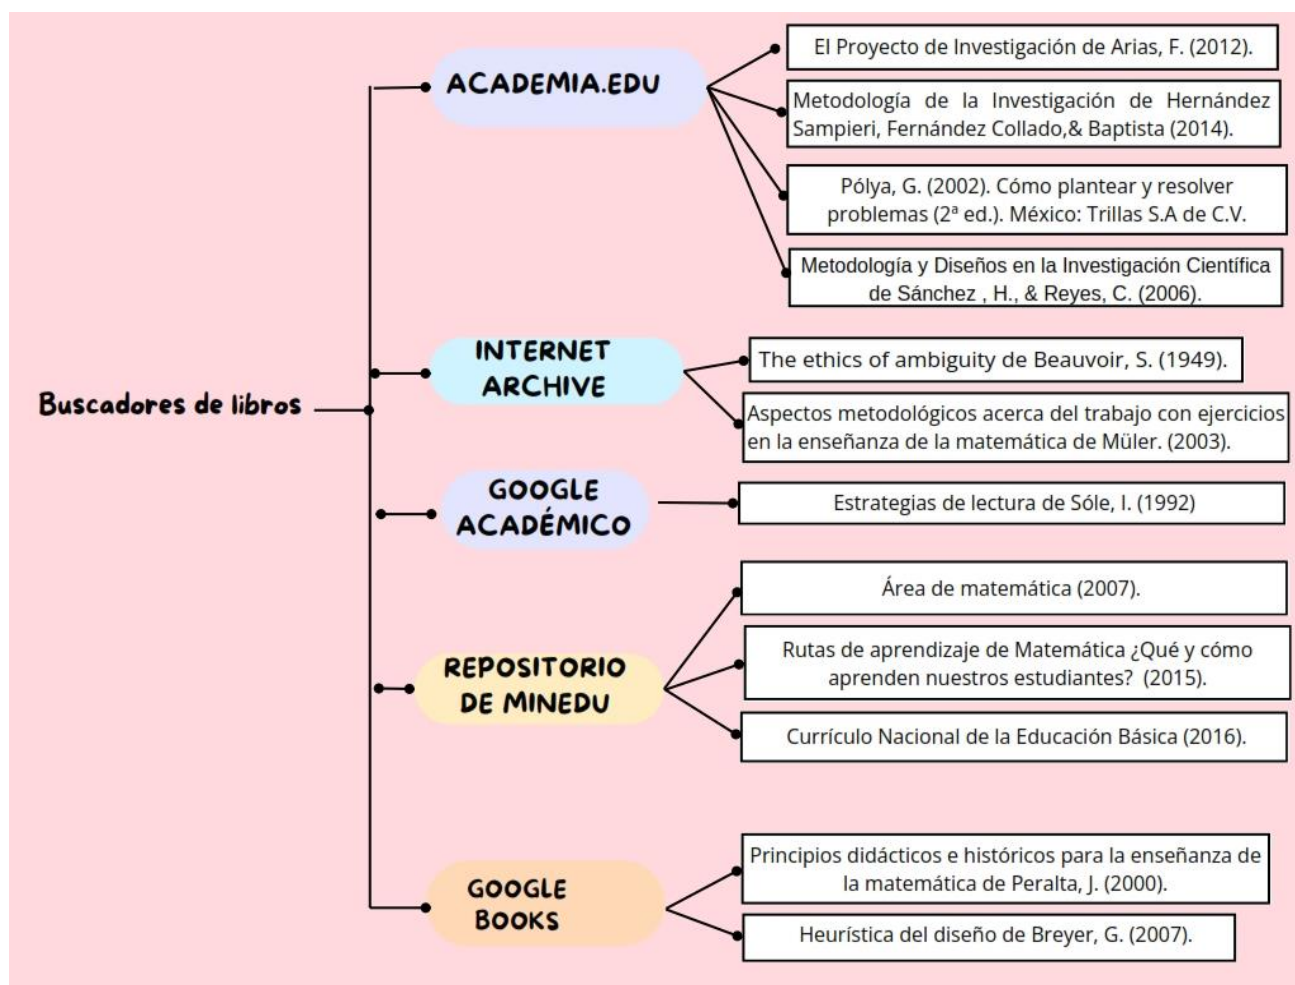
Buscadores de libros

ACADEMIA.EDU

El Proyecto de Investigación de Arias, F. (2012).

Metodología de la Investigación de Hernández Sampieri, Fernández Collado,& Baptista (2014).

Pólya, G. (2002). Cómo plantear y resolver problemas (2ª ed.). México: Trillas S.A de C.V.

Metodología y Diseños en la Investigación Científica de Sánchez , H., & Reyes, C. (2006).

INTERNET ARCHIVE

The ethics of ambiguity de Beauvoir, S. (1949).

Aspectos metodológicos acerca del trabajo con ejercicios en la enseñanza de la matemática de Müler. (2003).

GOOGLE ACADÉMICO

Estrategias de lectura de Sóle, I. (1992)

REPOSITORIO DE MINEDU

Área de matemática (2007).

Rutas de aprendizaje de Matemática ¿Qué y cómo aprenden nuestros estudiantes? (2015).

Currículo Nacional de la Educación Básica (2016).

GOOGLE BOOKS

Principios didácticos e históricos para la enseñanza de la matemática de Peralta, J. (2000).

Heurística del diseño de Breyer, G. (2007).